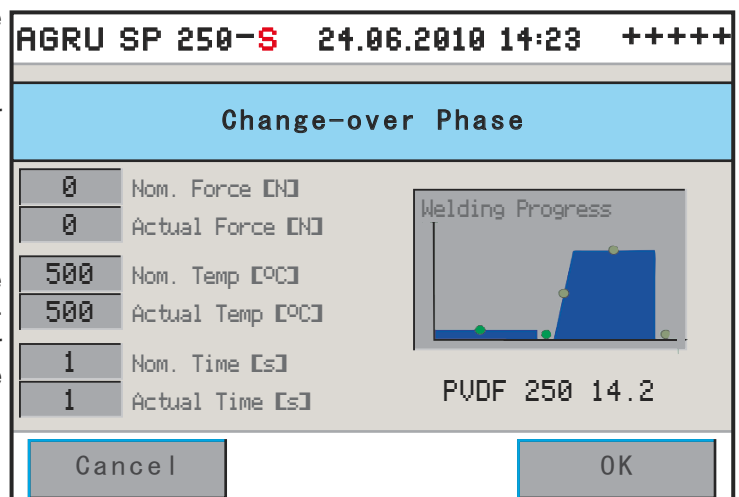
AGRU SP 250-S 24.06.2010 14:23 +++++

Change-over Phase

| 0 | Nom. Force [N] |
|---|---|
| 0 | Actual Force [N] |
| 500 | Nom. Temp [°C] |
| 500 | Actual Temp [°C] |
| 1 | Nom. Time [s] |
| 1 | Actual Time [s] |

Welding Progress

PVDF 250 14.2

Cancel

OK